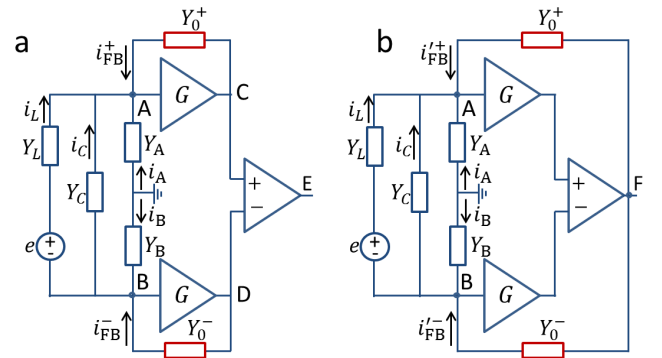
a

$Y_0^+$

$i_{\text{FB}}^+$

$i_L$

$Y_L$

$i_C$

$Y_C$

A

$Y_\text{A}$

$i_\text{A}$

$i_\text{B}$

$Y_\text{B}$

B

$G$

C

$G$

D

+

−

E

$e$

+

-

$i_{\text{FB}}^-$

$Y_0^-$

b

$Y_0^+$

$i_{\text{FB}}'^+$

$i_L$

$Y_L$

$i_C$

$Y_C$

A

$Y_\text{A}$

$i_\text{A}$

$i_\text{B}$

$Y_\text{B}$

B

$G$

$G$

+

−

F

$e$

+

-

$i_{\text{FB}}'^-$

$Y_0^-$